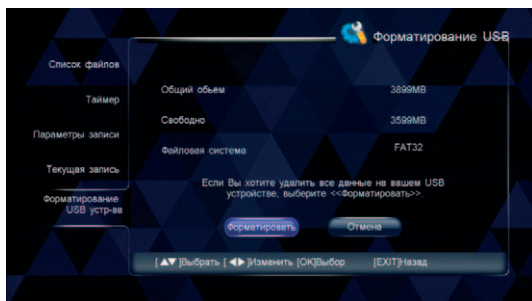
Форматирование USB

Список файлов

Таймер

Параметры записи

Текущая запись

Форматирование USB устр-ве

Общий обьем 3899MB

Свободно 3599MB

Файловая система FAT32

Если Вы хотите удалить все данные на вашем USB устройстве, выберите <<Форматировать>>.

Форматировать Отмена

[▲▼]Выбрать [◄►]Изменить [OK]Выбор [EXIT]Назад